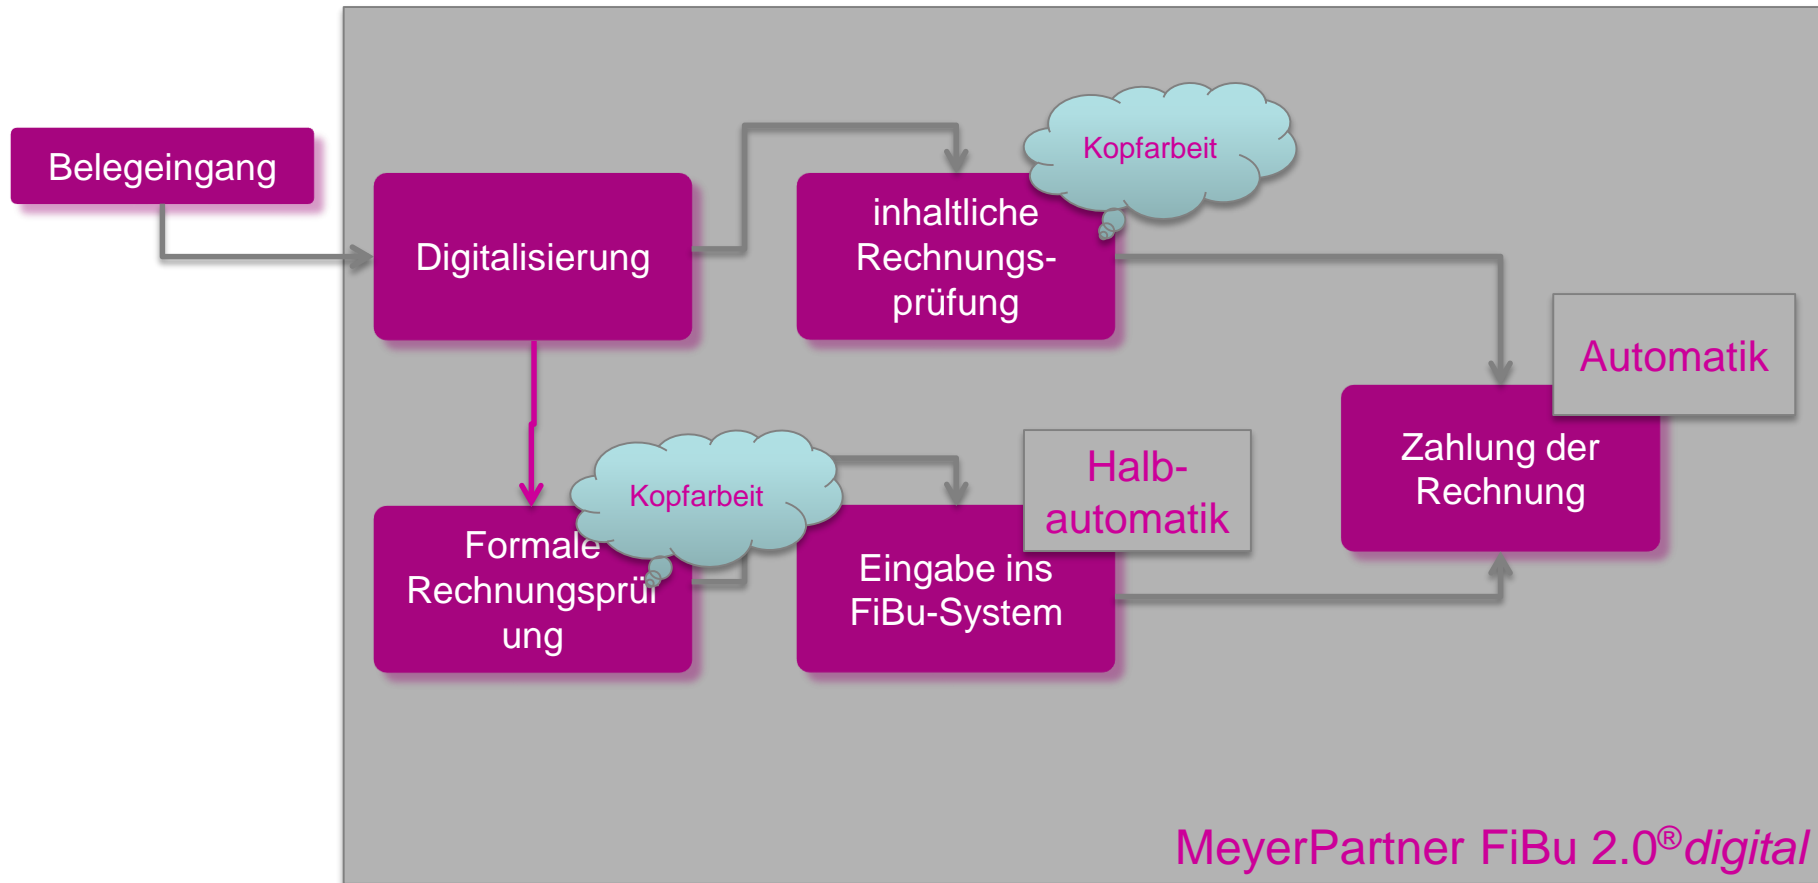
Belegeingang

Digitalisierung

Kopfarbeit

inhaltliche Rechnungsprüfung

Automatik

Zahlung der Rechnung

Kopfarbeit

Formale Rechnungsprüf ung

Halb-automatik

Eingabe ins FiBu-System

MeyerPartner FiBu 2.0®digital